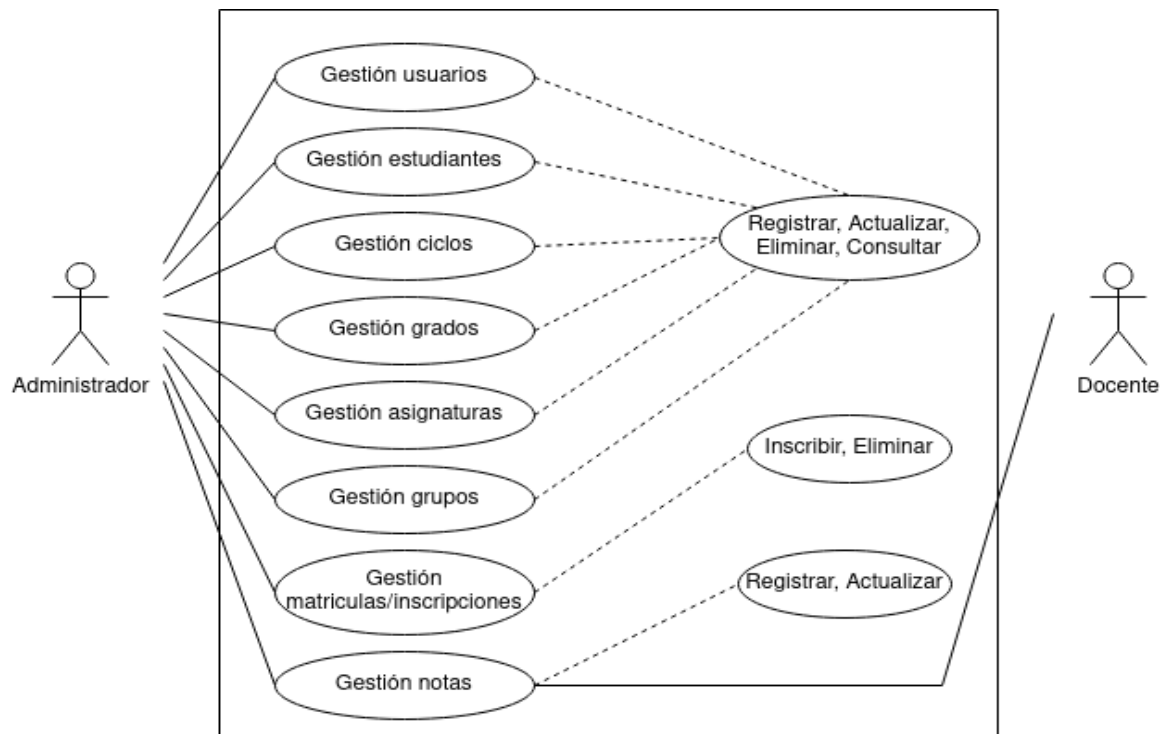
Administrador

Gestión usuarios

Gestión estudiantes

Gestión ciclos

Gestión grados

Gestión asignaturas

Gestión grupos

Gestión matriculas/inscripciones

Gestión notas

Registrar, Actualizar, Eliminar, Consultar

Inscribir, Eliminar

Registrar, Actualizar

Docente